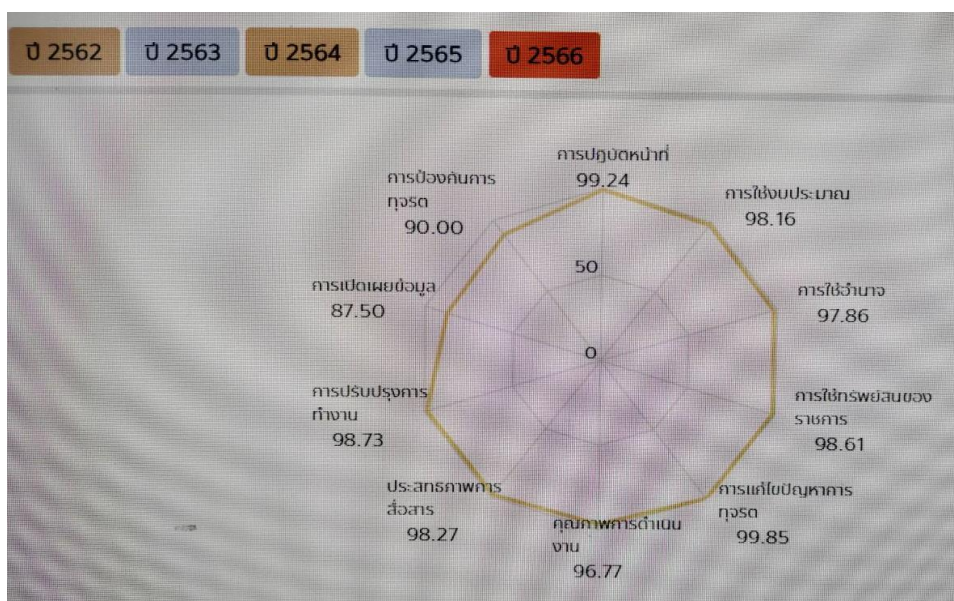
ปี 2562 ปี 2563 ปี 2564 ปี 2565 ปี 2566

การปฏิบัติหน้าที่
99.24

การใช้งบประมาณ
98.16

การใช้อำนาจ
97.86

การใช้ทรัพย์สินของราชการ
98.61

การแก้ไขปัญหาการทุจริต
99.85

คุณภาพการดำเนินงาน
96.77

ประสิทธิภาพการสื่อสาร
98.27

การปรับปรุงการทำงาน
98.73

การเปิดเผยข้อมูล
87.50

การป้องกันการทุจริต
90.00

50

0